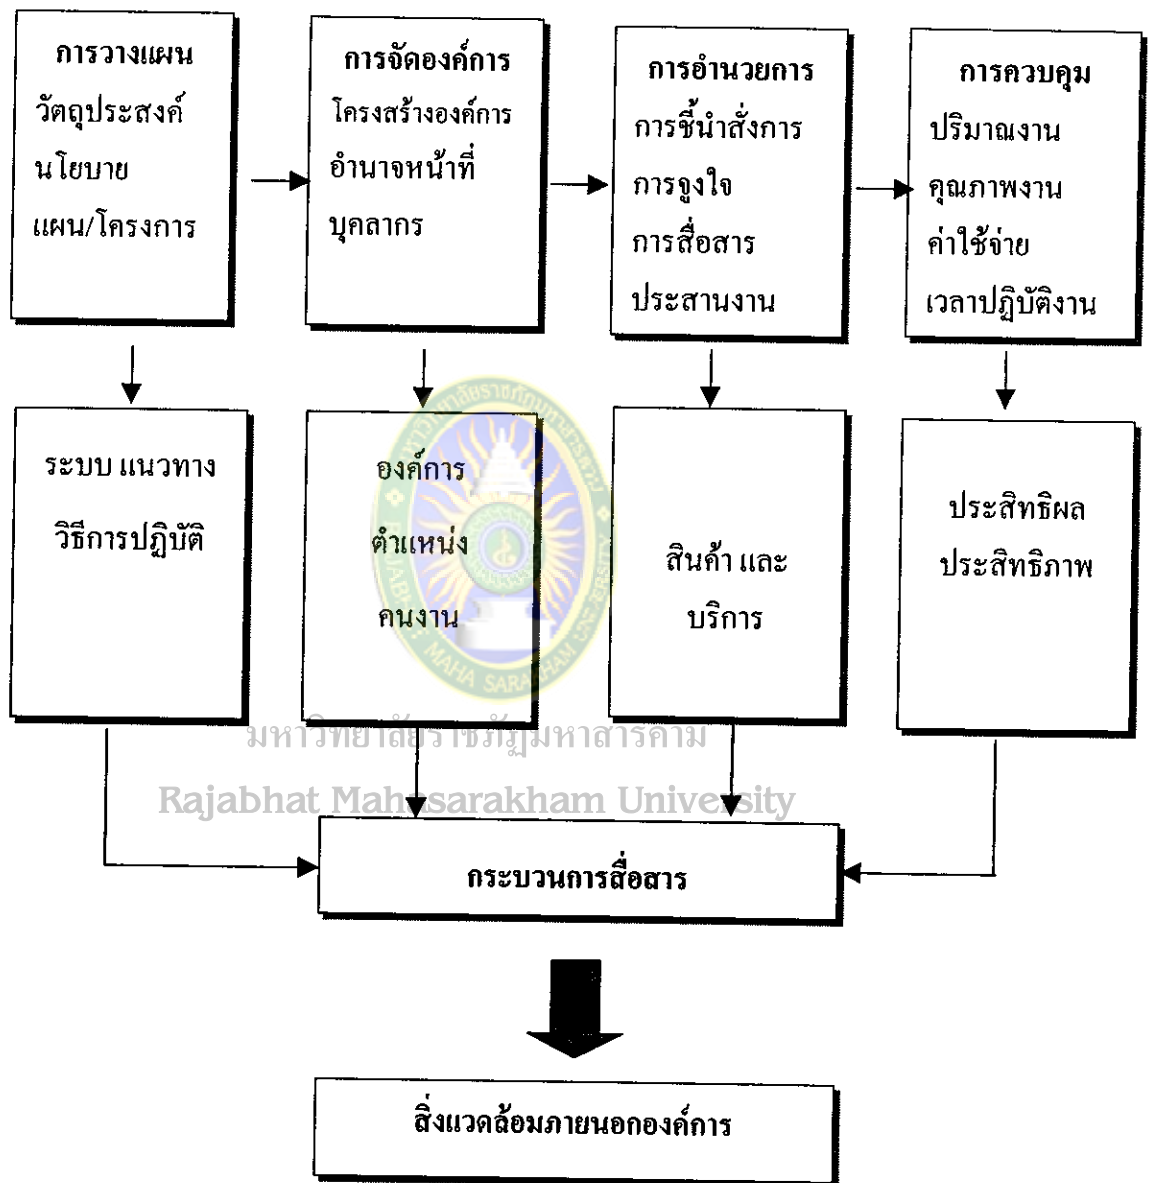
การวางแผน
วัตถุประสงค์
นโยบาย
แผน/โครงการ

การจัดองค์การ
โครงสร้างองค์การ
อำนาจหน้าที่
บุคลากร

การอำนวยการ
การชี้นำสั่งการ
การจูงใจ
การสื่อสาร
ประสานงาน

การควบคุม
ปริมาณงาน
คุณภาพงาน
ค่าใช้จ่าย
เวลาปฏิบัติงาน

ระบบ แนวทาง
วิธีการปฏิบัติ

องค์การ
ตำแหน่ง
คนงาน

สินค้า และ
บริการ

ประสิทธิผล
ประสิทธิภาพ

มหาวิทยาลัยราชภัฏมหาสารคาม
Rajabhat Mahasarakham University

กระบวนการสื่อสาร

สิ่งแวดล้อมภายนอกองค์การ